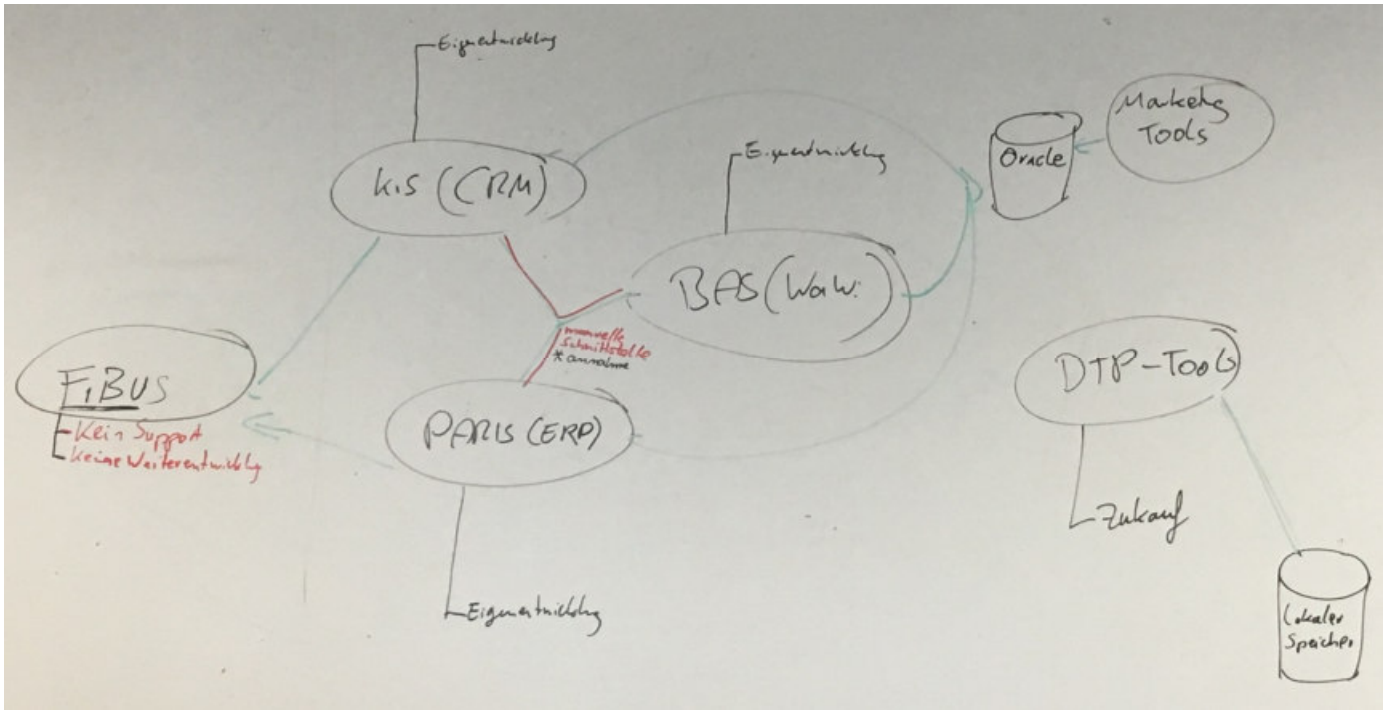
Eigenentwicklung

KIS (CRM)

Eigenentwicklung

BAS (WaW.)

Oracle

Marketing Tools

manuelle Schnittstelle
*annahme

FIBUS
Kein Support
Keine Weiterentwicklung

PARIS (ERP)

DTP-Tool

Zukauf

Eigenentwicklung

Lokaler Speicher